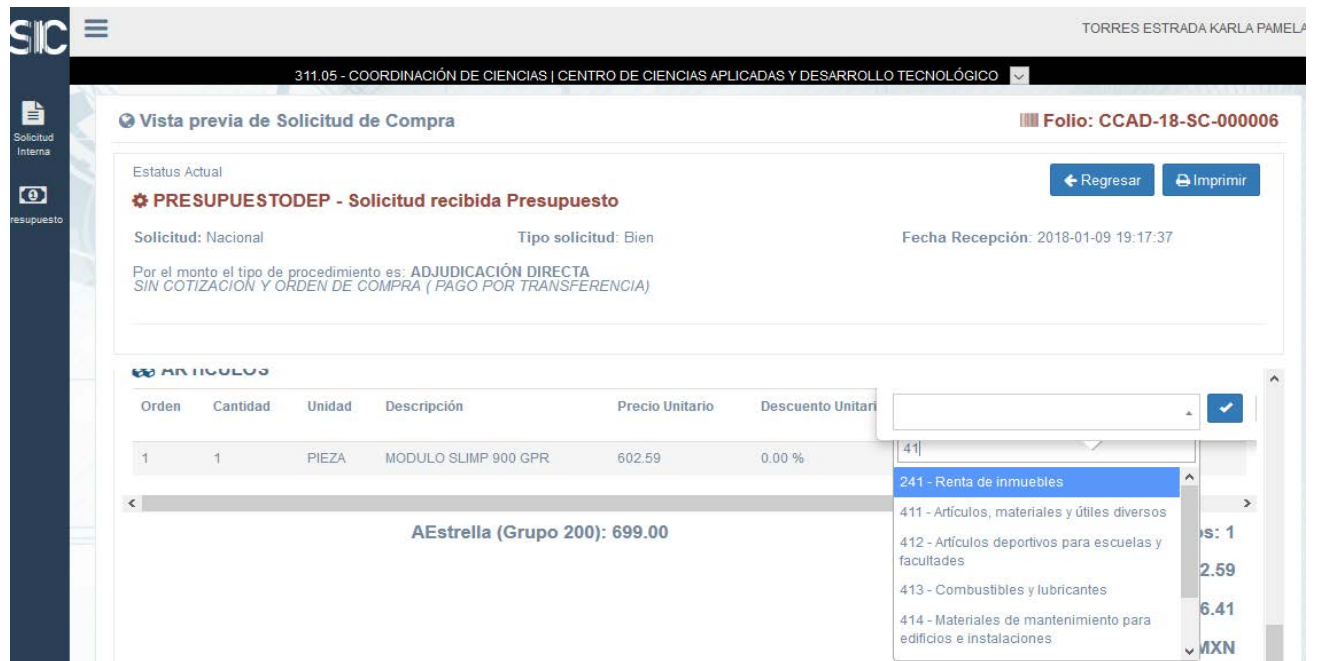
SIC

TORRES ESTRADA KARLA PAMELA

311.05 - COORDINACIÓN DE CIENCIAS | CENTRO DE CIENCIAS APLICADAS Y DESARROLLO TECNOLÓGICO

Solicitud Interna

resupuesto

Vista previa de Solicitud de Compra

Folio: CCAD-18-SC-000006

Estatus Actual

PRESUPUESTODEP - Solicitud recibida Presupuesto

Regresar

Imprimir

Solicitud: Nacional

Tipo solicitud: Bien

Fecha Recepción: 2018-01-09 19:17:37

Por el monto el tipo de procedimiento es: ADJUDICACIÓN DIRECTA
SIN COTIZACION Y ORDEN DE COMPRA ( PAGO POR TRANSFERENCIA)

ARTICULOS

| Orden | Cantidad | Unidad | Descripción | Precio Unitario | Descuento Unitari |
|---|---|---|---|---|---|
| 1 | 1 | PIEZA | MODULO SLIMP 900 GPR | 602.59 | 0.00 % |

41

241 - Renta de inmuebles
411 - Artículos, materiales y útiles diversos
412 - Artículos deportivos para escuelas y facultades
413 - Combustibles y lubricantes
414 - Materiales de mantenimiento para edificios e instalaciones

AEstrella (Grupo 200): 699.00

s: 1
2.59
6.41
MXN